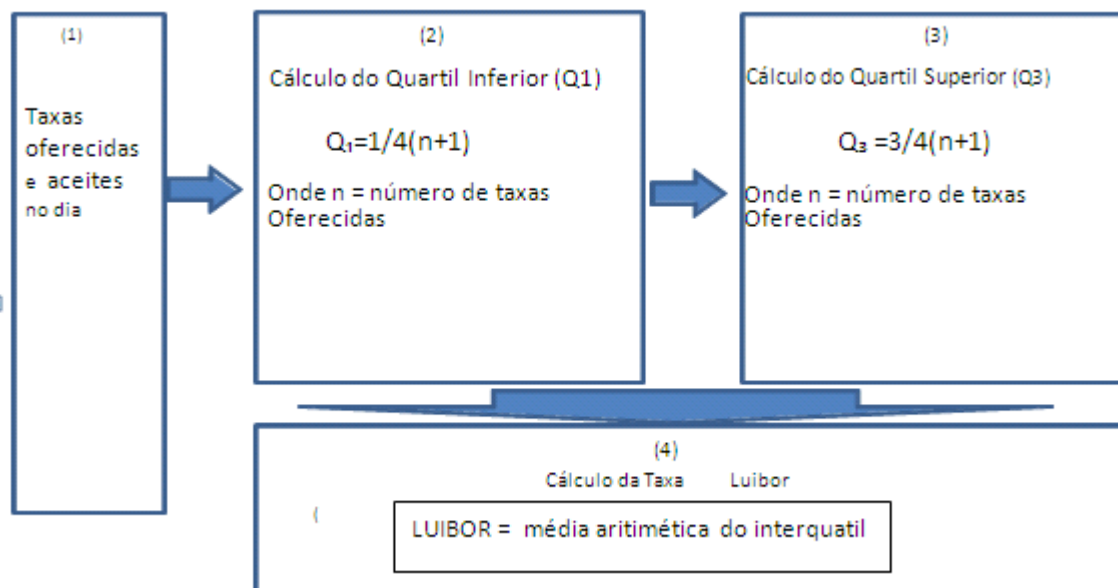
(1)

Taxas oferecidas e aceites no dia

(2)

Cálculo do Quartil Inferior (Q1)

$Q_1=1/4(n+1)$

Onde n = número de taxas Oferecidas

(3)

Cálculo do Quartil Superior (Q3)

$Q_3=3/4(n+1)$

Onde n = número de taxas Oferecidas

(4)

Cálculo da Taxa Luibor

(

LUIBOR = média aritimética do interquatil